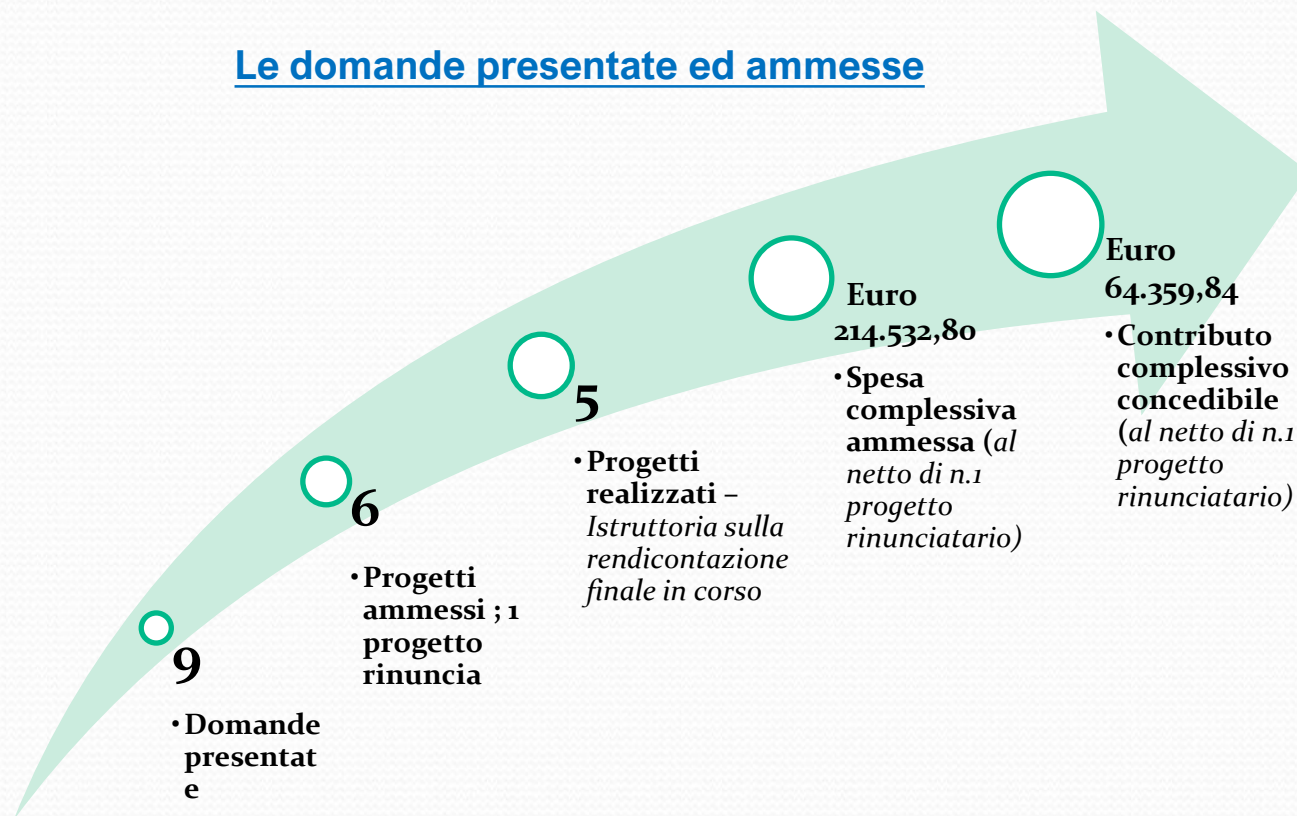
Le domande presentate ed ammesse

9

• Domande presentate

6

• Progetti ammessi ; 1 progetto rinuncia

5

• Progetti realizzati – Istruttoria sulla rendicontazione finale in corso

Euro 214.532,80

• Spesa complessiva ammessa (al netto di n.1 progetto rinunciatario)

Euro 64.359,84

• Contributo complessivo concedibile (al netto di n.1 progetto rinunciatario)